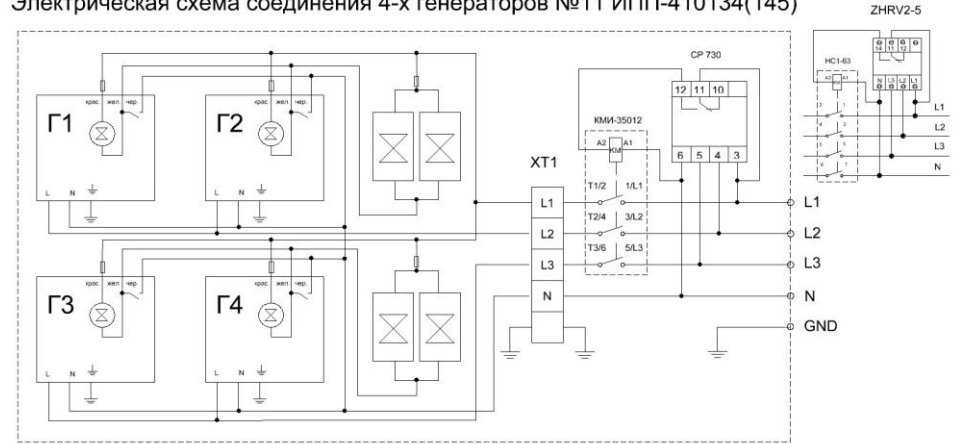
Электрическая схема соединения 4-х генераторов №11 ИПП-410134(145)

ZHRV2-5

HC1-63

CP 730

12 11 10

КМИ-35012

A2 A1

KM

6 5 4 3

XT1

T1/2 1/L1

T2/4 3/L2

T3/6 5/L3

L1

L2

L3

N

L1

L2

L3

N

GND

Г1

Г2

Г3

Г4

крас жел чер.

крас жел чер.

крас жел чер.

крас жел чер.

L N

L N

L N

L N

14 11 12

N L3 L2 L1

L1

L2

L3

N